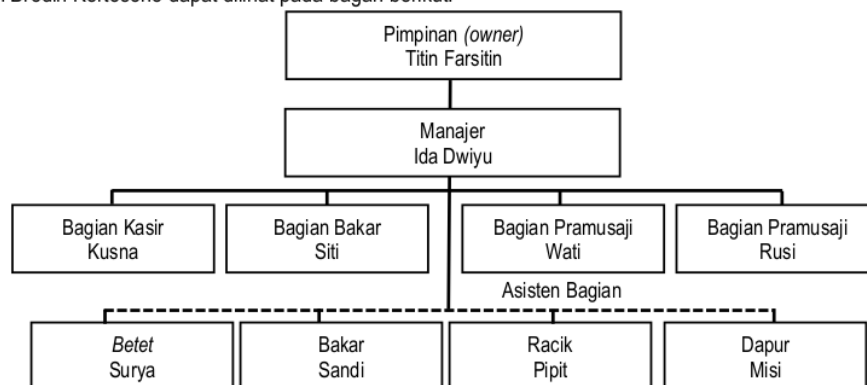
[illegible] Bebek Kertosono dapat dilihat pada bagan berikut.

Pimpinan *(owner)*
Titin Farsitin

Manajer
Ida Dwiyu

Bagian Kasir
Kusna

Bagian Bakar
Siti

Bagian Pramusaji
Wati

Bagian Pramusaji
Rusi

Asisten Bagian

*Betet*
Surya

Bakar
Sandi

Racik
Pipit

Dapur
Misi